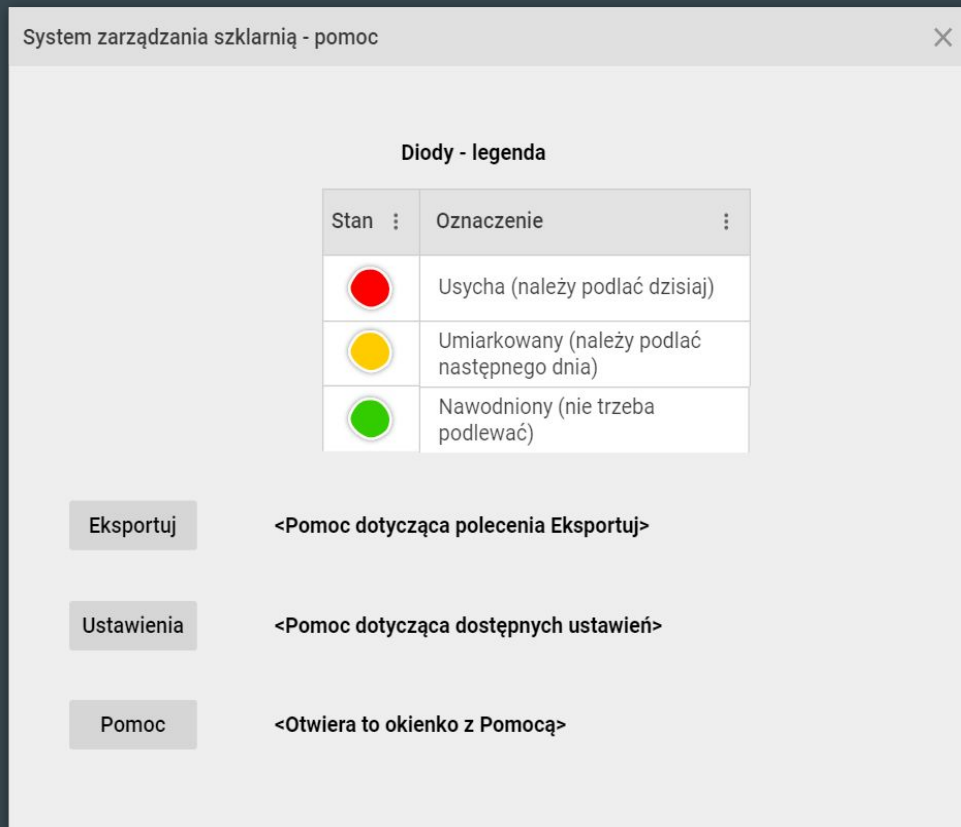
System zarządzania szklarnią - pomoc

Diody - legenda

| Stan ⋮ | Oznaczenie ⋮ |
|---|---|
| | Usycha (należy podlać dzisiaj) |
| | Umiarkowany (należy podlać następnego dnia) |
| | Nawodniony (nie trzeba podlewać) |

Eksportuj <Pomoc dotycząca polecenia Eksportuj>

Ustawienia <Pomoc dotycząca dostępnych ustawień>

Pomoc <Otwiera to okienko z Pomocą>